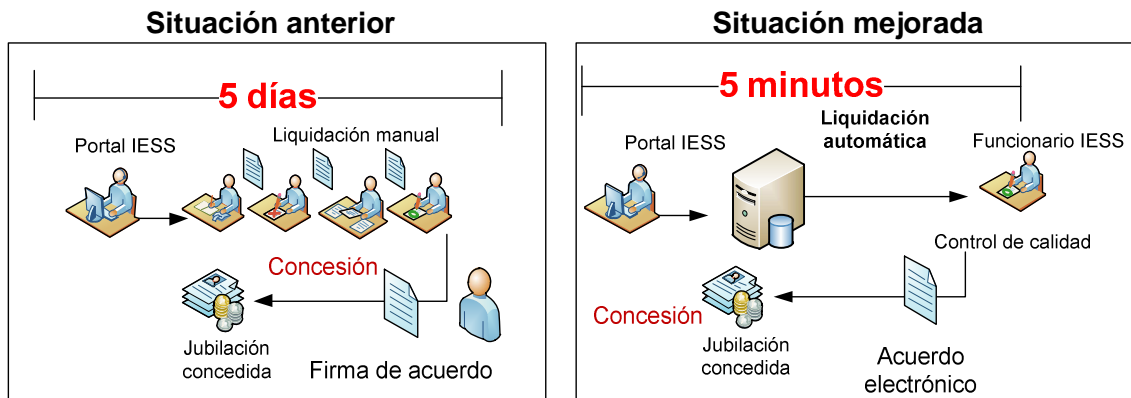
Situación anterior

5 días

Portal IESS

Liquidación manual

Concesión

Jubilación concedida

Firma de acuerdo

Situación mejorada

5 minutos

Portal IESS

Liquidación automática

Funcionario IESS

Control de calidad

Concesión

Jubilación concedida

Acuerdo electrónico